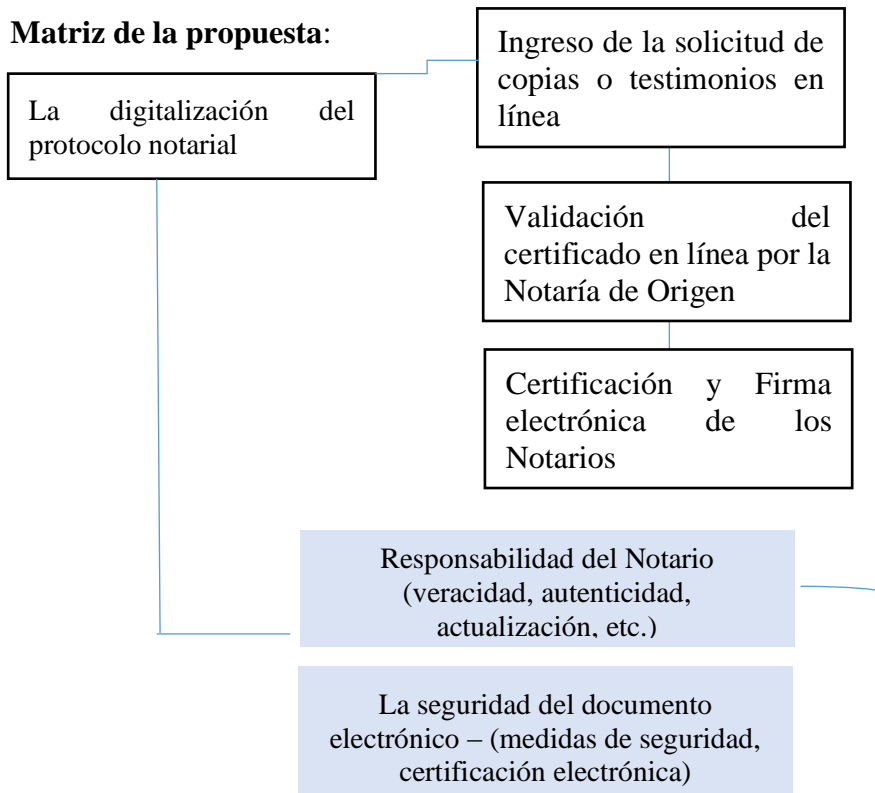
**Matriz de la propuesta**:

La digitalización del protocolo notarial

Ingreso de la solicitud de copias o testimonios en línea

Validación del certificado en línea por la Notaría de Origen

Certificación y Firma electrónica de los Notarios

Responsabilidad del Notario (veracidad, autenticidad, actualización, etc.)

La seguridad del documento electrónico – (medidas de seguridad, certificación electrónica)